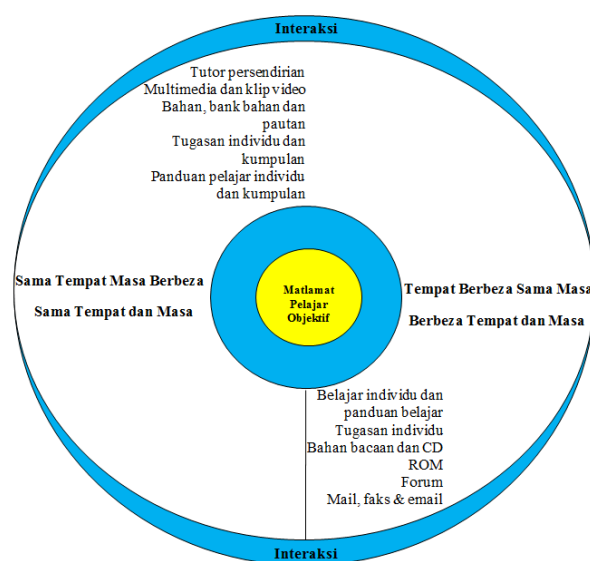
Interaksi

Tutor persendirian
Multimedia dan klip video
Bahan, bank bahan dan pautan
Tugasan individu dan kumpulan
Panduan pelajar individu dan kumpulan

Sama Tempat Masa Berbeza

Sama Tempat dan Masa

Matlamat Pelajar Objektif

Tempat Berbeza Sama Masa

Berbeza Tempat dan Masa

Belajar individu dan panduan belajar
Tugasan individu
Bahan bacaan dan CD ROM
Forum
Mail, faks & email

Interaksi